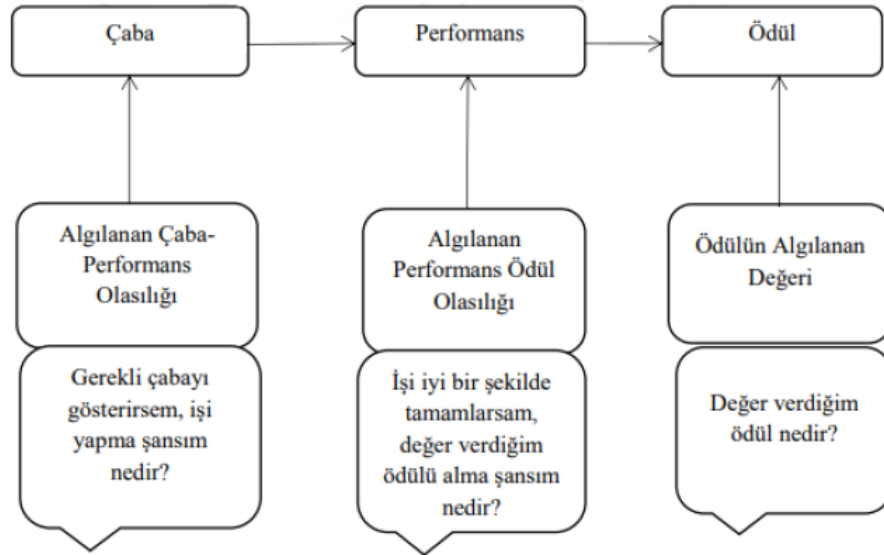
Çaba

Performans

Ödül

Algılanan Çaba-Performans Olasılığı

Algılanan Performans Ödül Olasılığı

Ödülün Algılanan Değeri

Gerekli çabayı gösterirsem, işi yapma şansım nedir?

İşi iyi bir şekilde tamamlarsam, değer verdiğim ödülü alma şansım nedir?

Değer verdiğim ödül nedir?